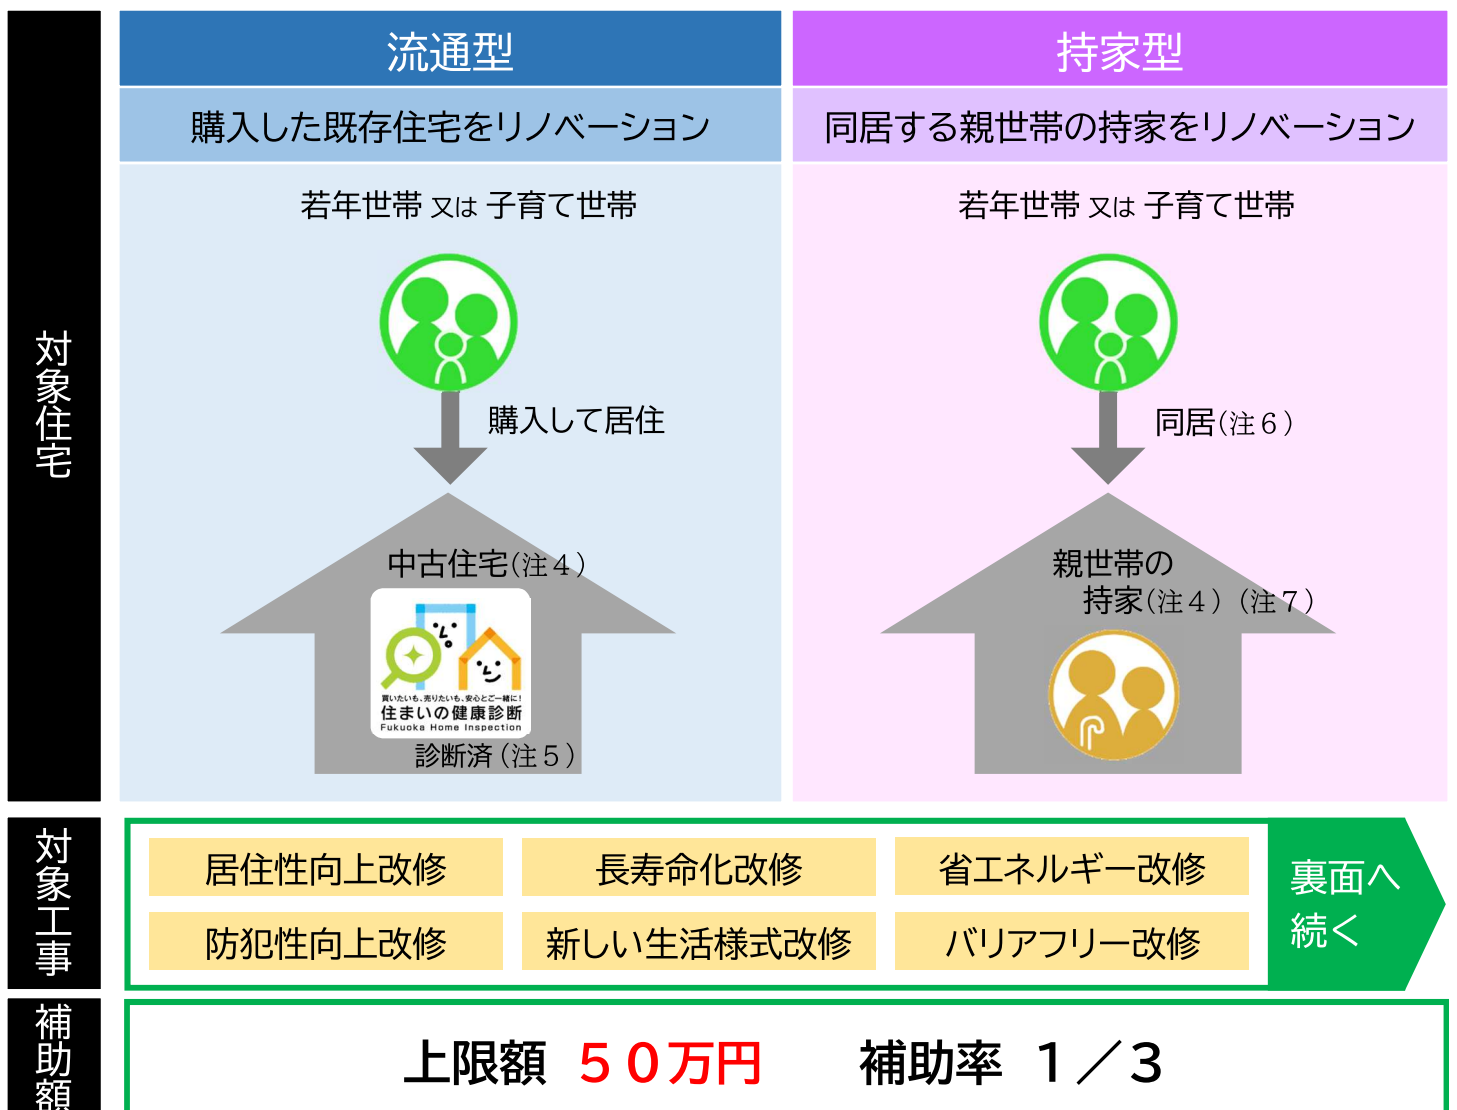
対象住宅

流通型

購入した既存住宅をリノベーション

若年世帯 又は 子育て世帯

購入して居住

中古住宅(注４)

買いたいも、売りたいも、安心とご一緒に!
住まいの健康診断
Fukuoka Home Inspection

診断済 (注５)

持家型

同居する親世帯の持家をリノベーション

若年世帯 又は 子育て世帯

同居(注６)

親世帯の持家(注４) (注７)

対象工事

| 居住性向上改修 | 長寿命化改修 | 省エネルギー改修 |
|---|---|---|
| 防犯性向上改修 | 新しい生活様式改修 | バリアフリー改修 |

裏面へ続く

補助額

上限額 ５０万円 補助率 １／３